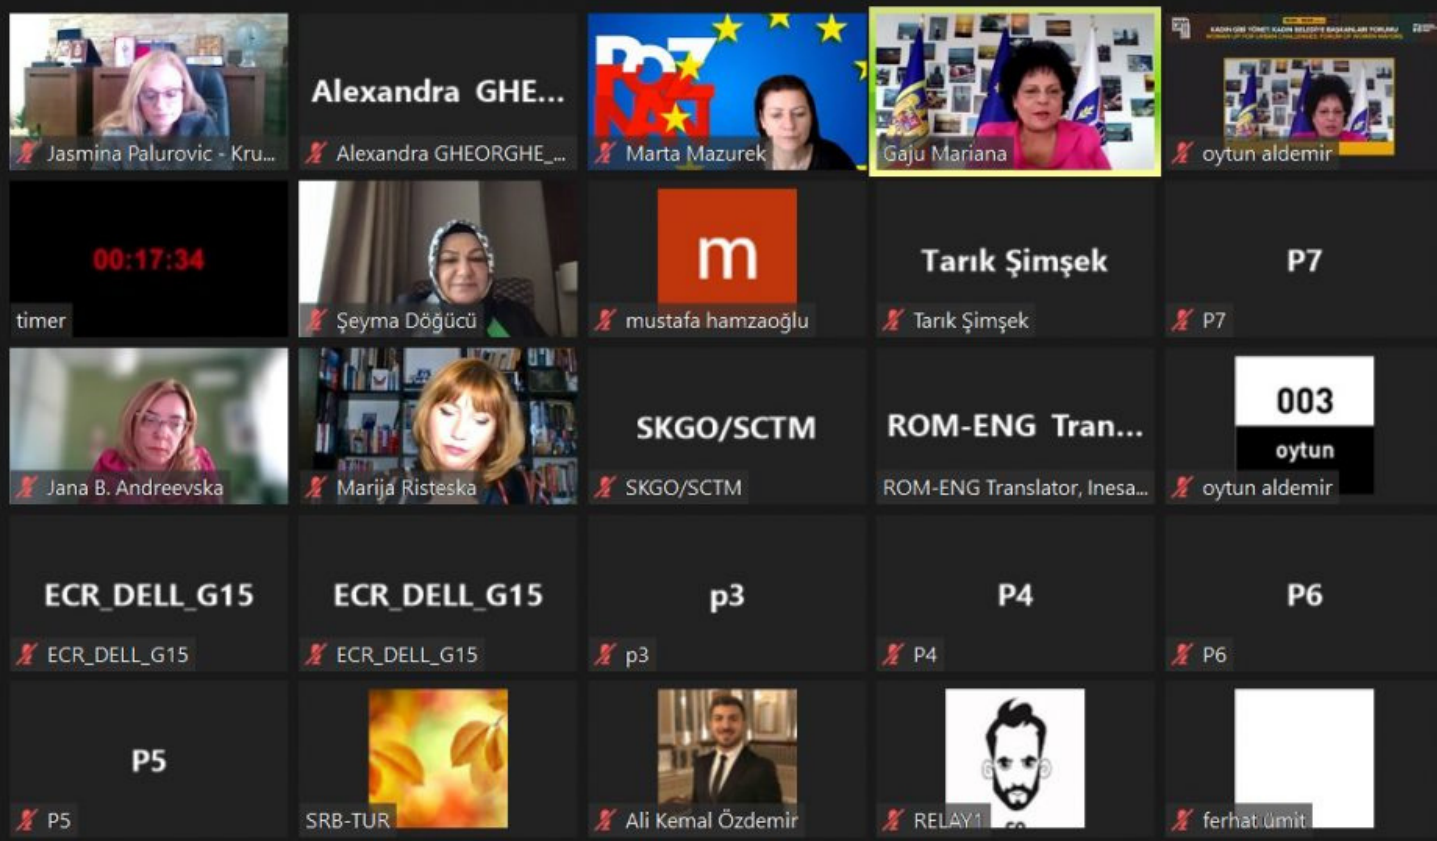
Jasmina Palurovic - Kru...

Alexandra GHE...
Alexandra GHEORGHE_...

Marta Mazurek

Gaju Mariana

KADIN GİBİ YÖNET KADIN BELEDİYE BAŞKANLARI FORUMU
WOMEN UP FOR URBAN CHALLENGES FORUM OF WOMEN MAYORS
oytun aldemir

00:17:34
timer

Şeyma Döğücü

m
mustafa hamzaoğlu

Tarık Şimşek
Tarık Şimşek

P7
P7

Jana B. Andreevska

Marija Risteska

SKGO/SCTM
SKGO/SCTM

ROM-ENG Tran...
ROM-ENG Translator, Inesa...

003
oytun
oytun aldemir

ECR_DELL_G15
ECR_DELL_G15

ECR_DELL_G15
ECR_DELL_G15

p3
p3

P4
P4

P6
P6

P5
P5

SRB-TUR

Ali Kemal Özdemir

RELAY1

ferhat ümit